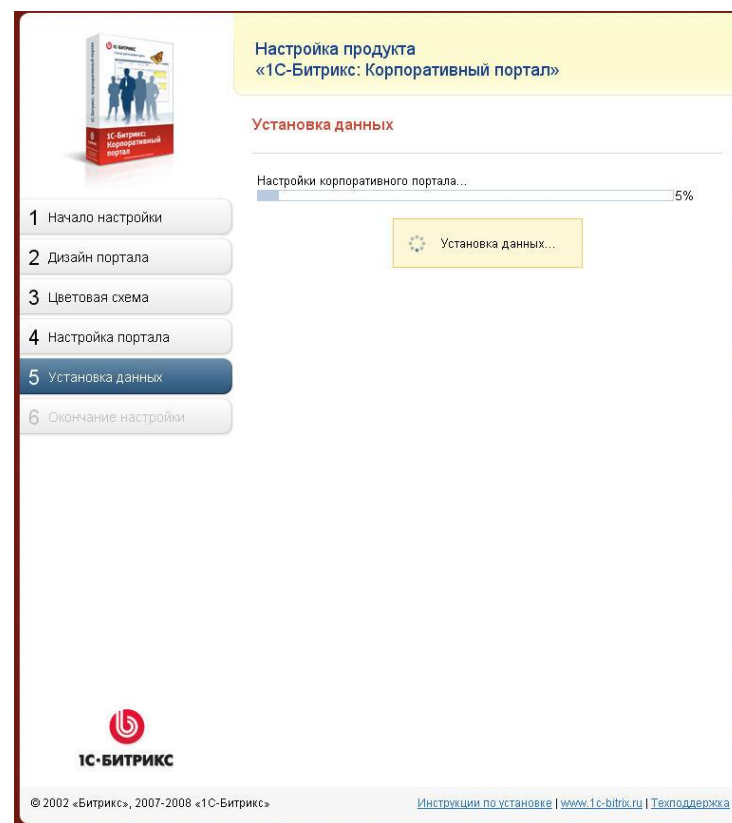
1С-Битрикс: Корпоративный портал

Настройка продукта
«1С-Битрикс: Корпоративный портал»

Установка данных

Настройки корпоративного портала...
5%

Установка данных...

1 Начало настройки
2 Дизайн портала
3 Цветовая схема
4 Настройка портала
5 Установка данных
6 Окончание настройки

1С-БИТРИКС

© 2002 «Битрикс», 2007-2008 «1С-Битрикс»

Инструкции по установке | www.1c-bitrix.ru | Техподдержка